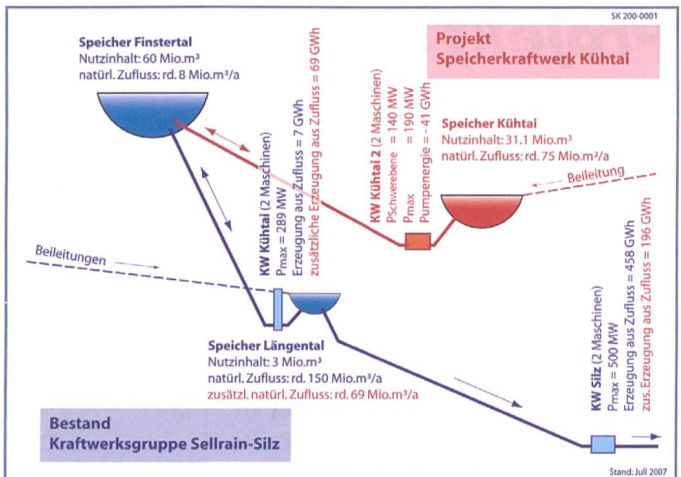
SK 200-0001

Speicher Finstertal
Nutzinhalt: 60 Mio.m³
natürl. Zufluss: rd. 8 Mio.m³/a

Projekt
Speicherkraftwerk Kühtai

KW Kühtai (2 Maschinen)
Pmax = 289 MW
Erzeugung aus Zufluss = 7 GWh
zusätzliche Erzeugung aus Zufluss = 69 GWh

KW Kühtai 2 (2 Maschinen)
PSchwerebene = 140 MW
Pmax = 190 MW
Pumpenergie = 41 GWh

Speicher Kühtai
Nutzinhalt: 31.1 Mio.m³
natürl. Zufluss: rd. 75 Mio.m³/a

Beileitung

Beileitungen

Speicher Längental
Nutzinhalt: 3 Mio.m³
natürl. Zufluss: rd. 150 Mio.m³/a
zusätzl. natürl. Zufluss: rd. 69 Mio.m³/a

KW Silz (2 Maschinen)
Pmax = 500 MW
Erzeugung aus Zufluss = 458 GWh
zus. Erzeugung aus Zufluss = 196 GWh

Bestand
Kraftwerksgruppe Sellrain-Silz

Stand: Juli 2007